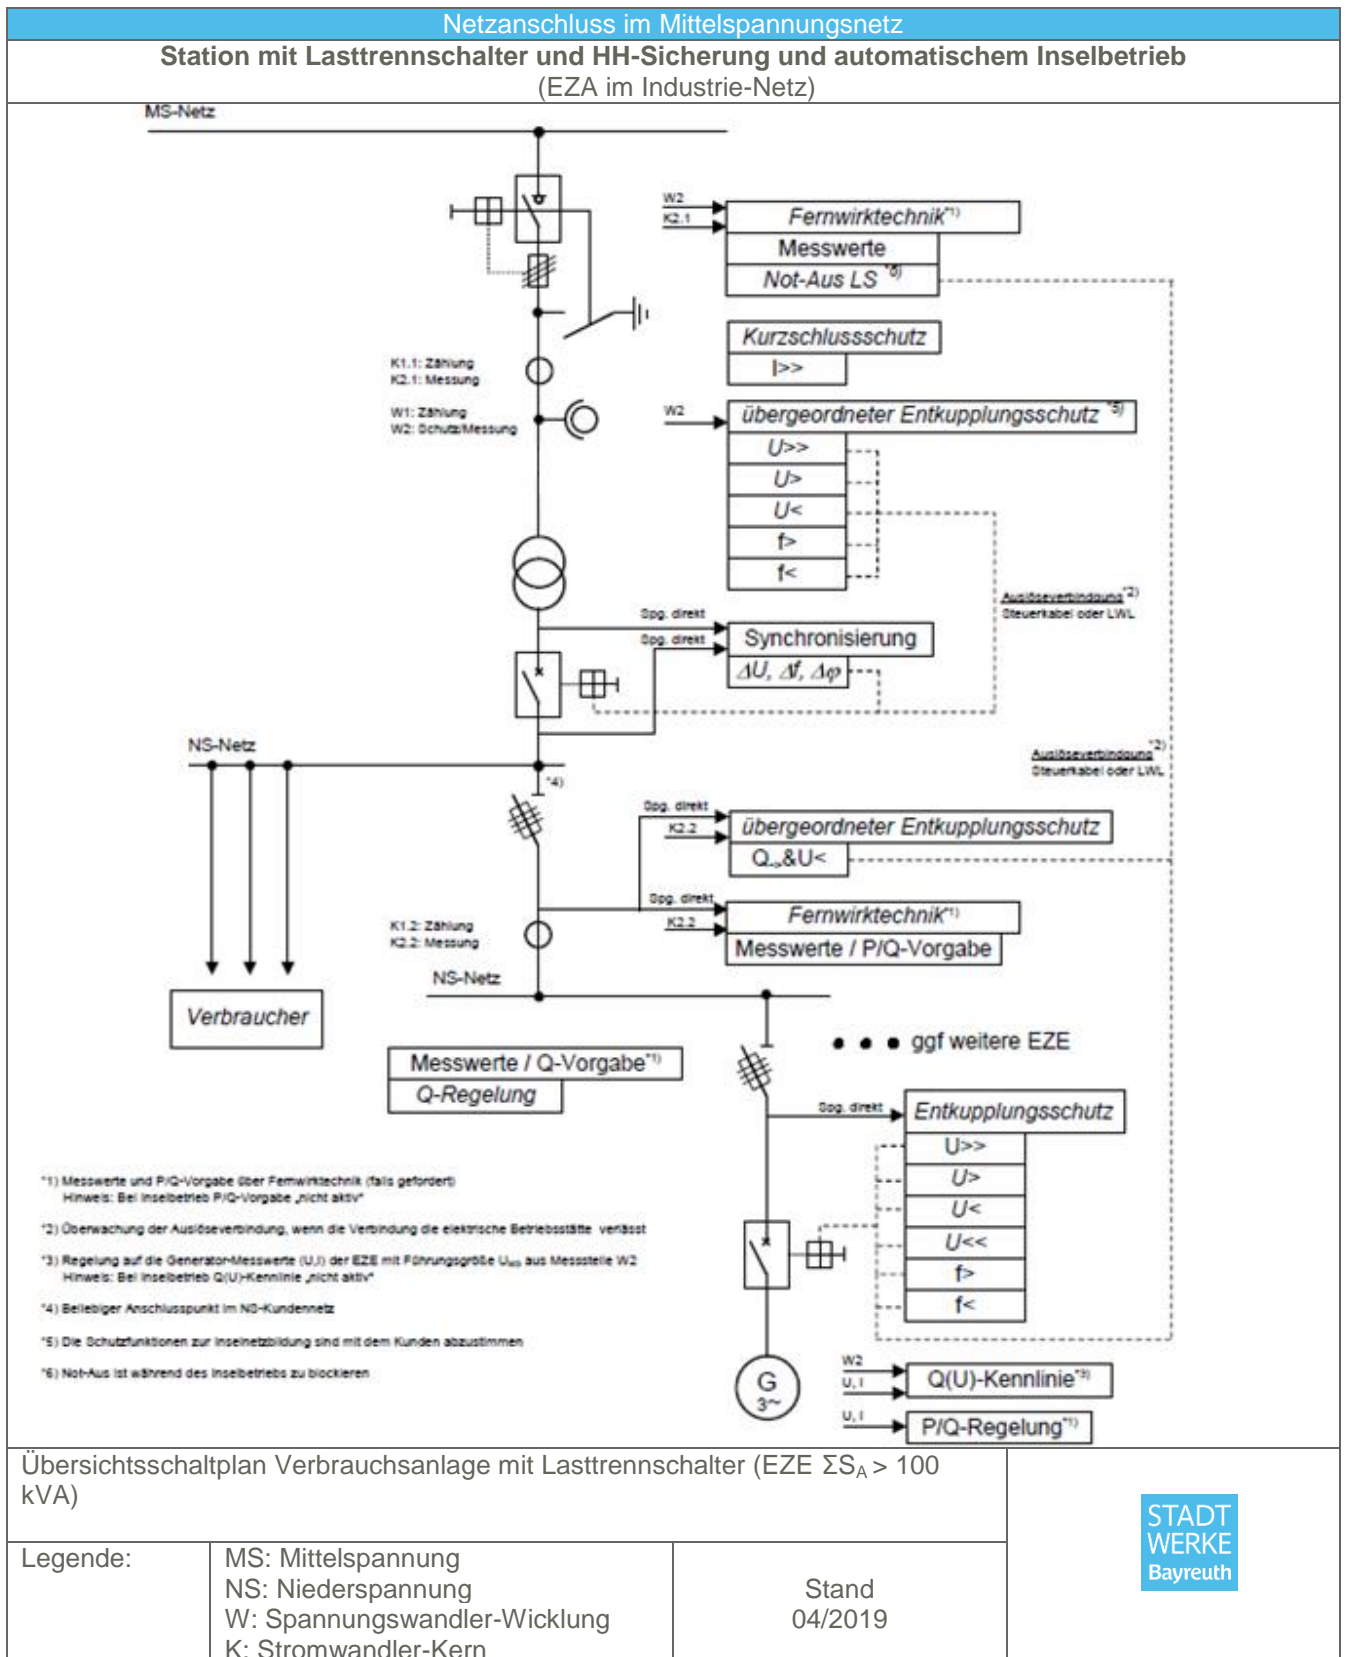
Netzanschluss im Mittelspannungsnetz

Station mit Lasttrennschalter und HH-Sicherung und automatischem Inselbetrieb
(EZA im Industrie-Netz)

MS-Netz

W2
K2.1
Fernwirktechnik*1)
Messwerte
Not-Aus LS *6)

Kurzschlussschutz
I>>

K1.1: Zählung
K2.1: Messung

W1: Zählung
W2: Schutz/Messung

W2
übergeordneter Entkupplungsschutz *5)
U>>
U>
U<
f>
f<

Auslöseverbindung*2)
Steuerkabel oder LWL

Spg. direkt
Spg. direkt
Synchronisierung
$\Delta U$, $\Delta f$, $\Delta\varphi$

NS-Netz

Auslöseverbindung*2)
Steuerkabel oder LWL

*4)

Spg. direkt
K2.2
übergeordneter Entkupplungsschutz
Q<sub>→</sub>&U<

Spg. direkt
K2.2
Fernwirktechnik*1)
Messwerte / P/Q-Vorgabe

K1.2: Zählung
K2.2: Messung

NS-Netz

Verbraucher

ggf weitere EZE

Messwerte / Q-Vorgabe*1)
Q-Regelung

Spg. direkt
Entkupplungsschutz
U>>
U>
U<
U<<
f>
f<

*1) Messwerte und P/Q-Vorgabe über Fernwirktechnik (falls gefordert)
Hinweis: Bei Inselbetrieb P/Q-Vorgabe „nicht aktiv“

*2) Überwachung der Auslöseverbindung, wenn die Verbindung die elektrische Betriebsstätte verlässt

*3) Regelung auf die Generator-Messwerte (U,I) der EZE mit Führungsgröße U<sub>MS</sub> aus Messstelle W2
Hinweis: Bei Inselbetrieb Q(U)-Kennlinie „nicht aktiv“

*4) Beliebiger Anschlusspunkt im NS-Kundennetz

*5) Die Schutzfunktionen zur Inselnetzbildung sind mit dem Kunden abzustimmen

*6) Not-Aus ist während des Inselbetriebs zu blockieren

W2
U, I
Q(U)-Kennlinie*3)
G
3~
U, I
P/Q-Regelung*1)

Übersichtsschaltplan Verbrauchsanlage mit Lasttrennschalter (EZE $\Sigma S_A > 100$ kVA)

STADT WERKE Bayreuth

Legende:
MS: Mittelspannung
NS: Niederspannung
W: Spannungswandler-Wicklung
K: Stromwandler-Kern

Stand
04/2019